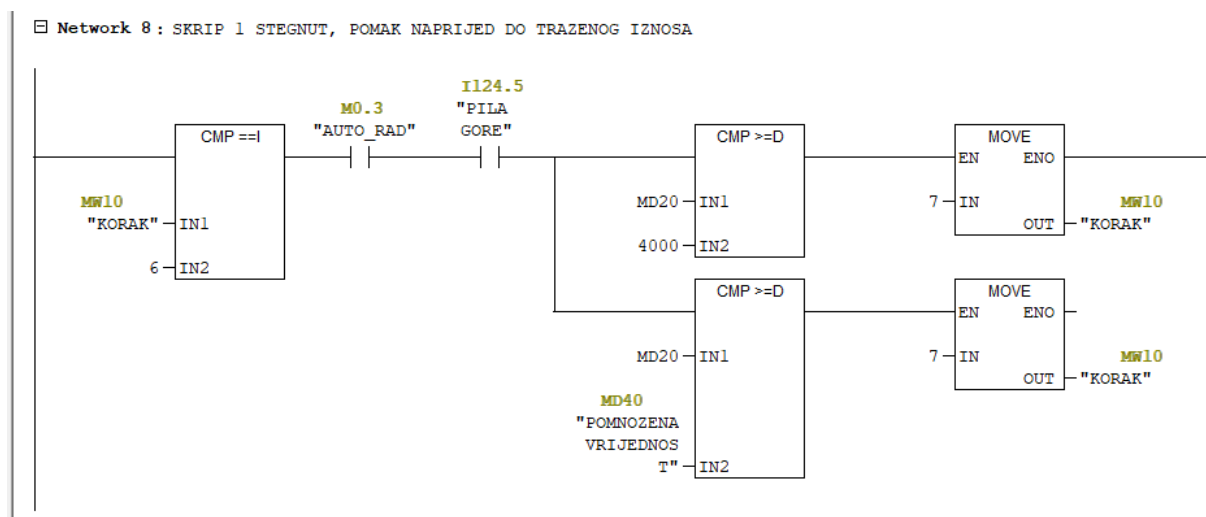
⊟ Network 8 : SKRIP 1 STEGNUT, POMAK NAPRIJED DO TRAZENOG IZNOSA

CMP ==I
MW10
"KORAK" IN1
6 IN2

M0.3
"AUTO_RAD"

I124.5
"PILA GORE"

CMP >=D
MD20 IN1
4000 IN2

MOVE
EN ENO
7 IN
OUT
MW10
"KORAK"

CMP >=D
MD20 IN1
MD40
"POMNOZENA VRIJEDNOST" IN2

MOVE
EN ENO
7 IN
OUT
MW10
"KORAK"